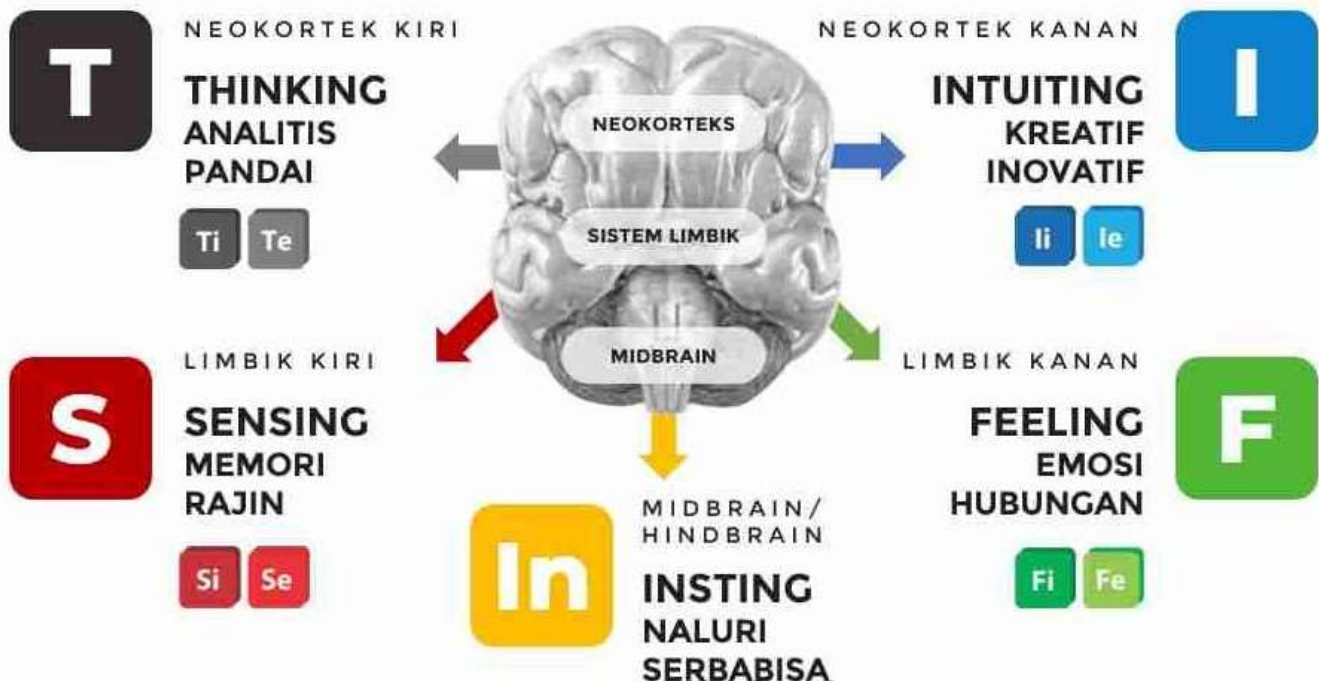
T

NEOKORTEK KIRI

THINKING
ANALITIS
PANDAI

Ti Te

NEOKORTEKS

SISTEM LIMBIK

MIDBRAIN

NEOKORTEK KANAN

INTUITING
KREATIF
INOVATIF

Ii Ie

I

S

LIMBIK KIRI

SENSING
MEMORI
RAJIN

Si Se

LIMBIK KANAN

FEELING
EMOSI
HUBUNGAN

Fi Fe

F

In

MIDBRAIN/
HINDBRAIN

INSTING
NALURI
SERBABISA